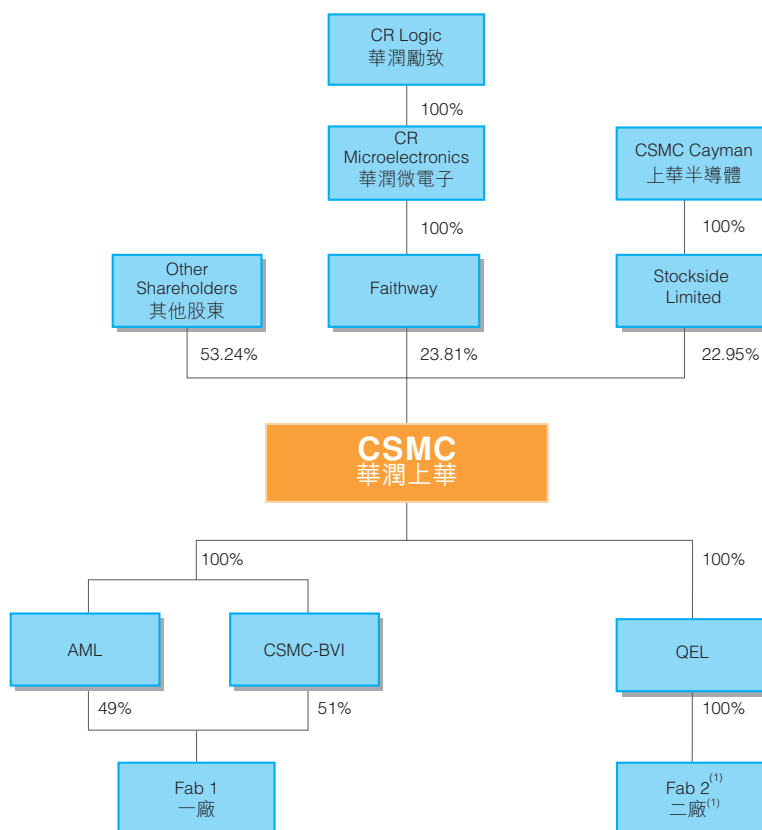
CR Logic
華潤勵致

100%

CR Microelectronics
華潤微電子

CSMC Cayman
上華半導體

100%

100%

Other Shareholders
其他股東

Faithway

Stockside Limited

53.24%

23.81%

22.95%

CSMC
華潤上華

100%

100%

AML

CSMC-BVI

QEL

49%

51%

100%

Fab 1
一廠

Fab 2$^{(1)}$
二廠$^{(1)}$